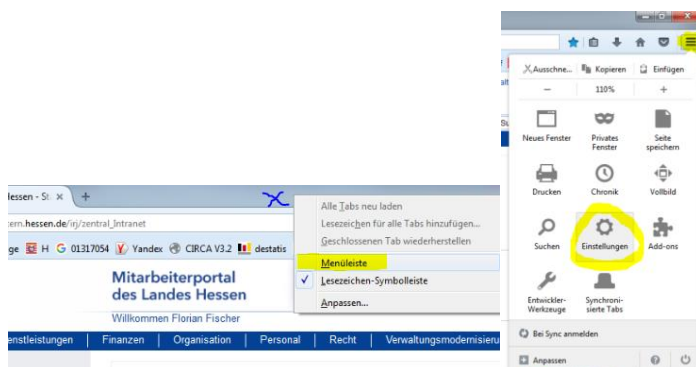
essen - St ×  +

ern.hessen.de/irj/zentral_Intranet

ge H G 01317054 Yandex CIRCA V3.2 destatis

Mitarbeiterportal
des Landes Hessen

Willkommen Florian Fischer

enstleistungen | Finanzen | Organisation | Personal | Recht | Verwaltungsmodernisieru

Alle Tabs neu laden
Lesezeichen für alle Tabs hinzufügen...
Geschlossenen Tab wiederherstellen
Menüleiste
✓ Lesezeichen-Symbolleiste
Anpassen...

Ausschne... | Kopieren | Einfügen
− 110% +

Neues Fenster
Privates Fenster
Seite speichern
Drucken
Chronik
Vollbild
Suchen
Einstellungen
Add-ons
Entwickler-Werkzeuge
Synchronisierte Tabs

Bei Sync anmelden

Anpassen